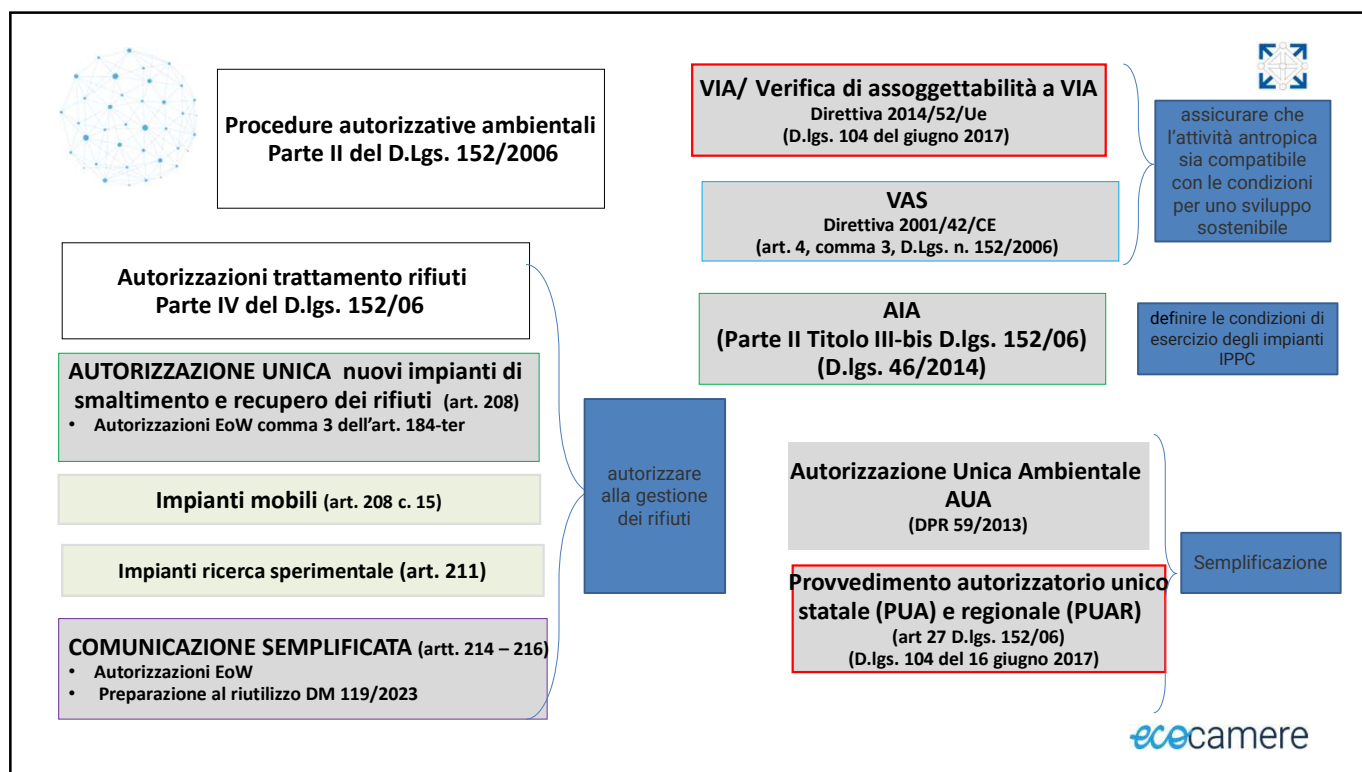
Procedure autorizzative ambientali
Parte II del D.Lgs. 152/2006

VIA/ Verifica di assoggettabilità a VIA
Direttiva 2014/52/Ue
(D.lgs. 104 del giugno 2017)

VAS
Direttiva 2001/42/CE
(art. 4, comma 3, D.Lgs. n. 152/2006)

assicurare che l'attività antropica sia compatibile con le condizioni per uno sviluppo sostenibile

AIA
(Parte II Titolo III-bis D.lgs. 152/06)
(D.lgs. 46/2014)

definire le condizioni di esercizio degli impianti IPPC

Autorizzazioni trattamento rifiuti
Parte IV del D.lgs. 152/06

AUTORIZZAZIONE UNICA nuovi impianti di smaltimento e recupero dei rifiuti (art. 208)
• Autorizzazioni EoW comma 3 dell'art. 184-ter

Impianti mobili (art. 208 c. 15)

Impianti ricerca sperimentale (art. 211)

COMUNICAZIONE SEMPLIFICATA (artt. 214 – 216)
• Autorizzazioni EoW
• Preparazione al riutilizzo DM 119/2023

autorizzare alla gestione dei rifiuti

Autorizzazione Unica Ambientale
AUA
(DPR 59/2013)

Provvedimento autorizzatorio unico statale (PUA) e regionale (PUAR)
(art 27 D.lgs. 152/06)
(D.lgs. 104 del 16 giugno 2017)

Semplificazione

ecocamere